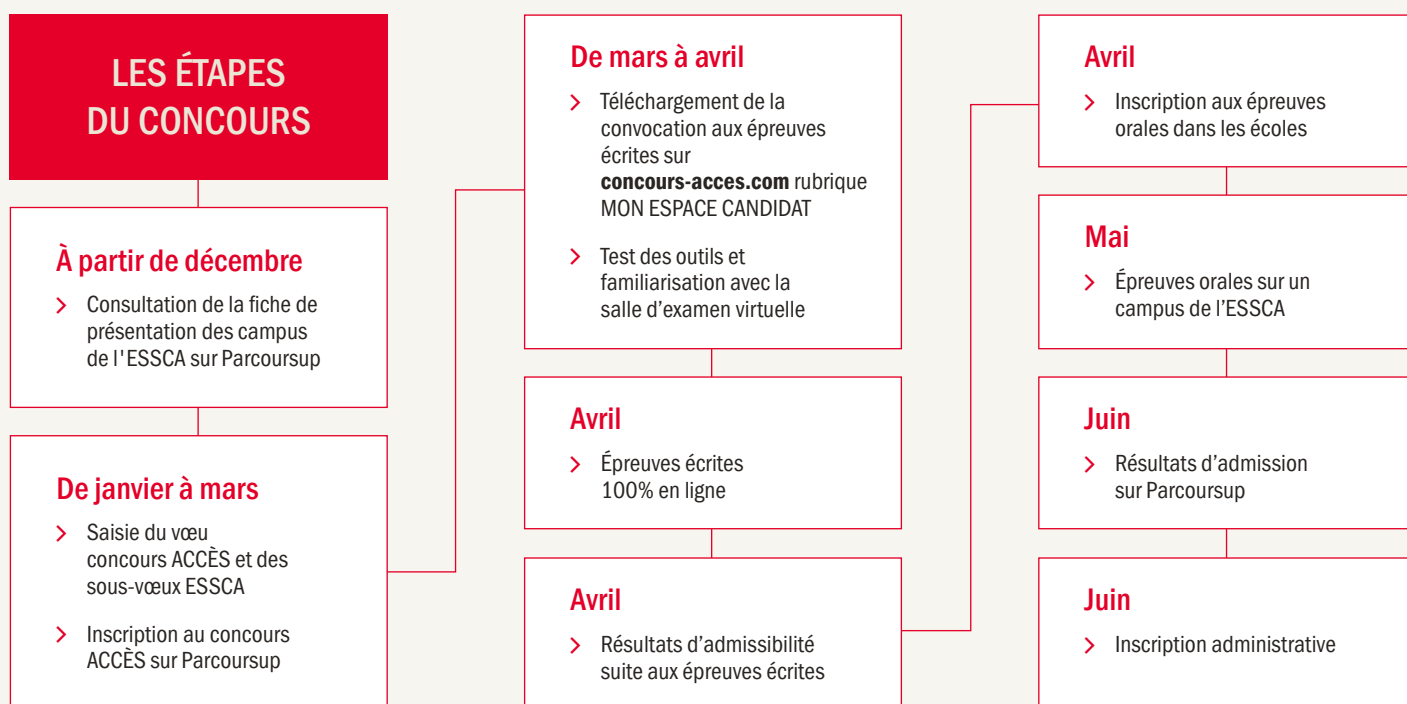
LES ÉTAPES DU CONCOURS

À partir de décembre

> Consultation de la fiche de présentation des campus de l'ESSCA sur Parcoursup

De janvier à mars

> Saisie du vœu concours ACCÈS et des sous-vœux ESSCA

> Inscription au concours ACCÈS sur Parcoursup

De mars à avril

> Téléchargement de la convocation aux épreuves écrites sur **concours-acces.com** rubrique MON ESPACE CANDIDAT

> Test des outils et familiarisation avec la salle d'examen virtuelle

Avril

> Épreuves écrites 100% en ligne

Avril

> Résultats d'admissibilité suite aux épreuves écrites

Avril

> Inscription aux épreuves orales dans les écoles

Mai

> Épreuves orales sur un campus de l'ESSCA

Juin

> Résultats d'admission sur Parcoursup

Juin

> Inscription administrative